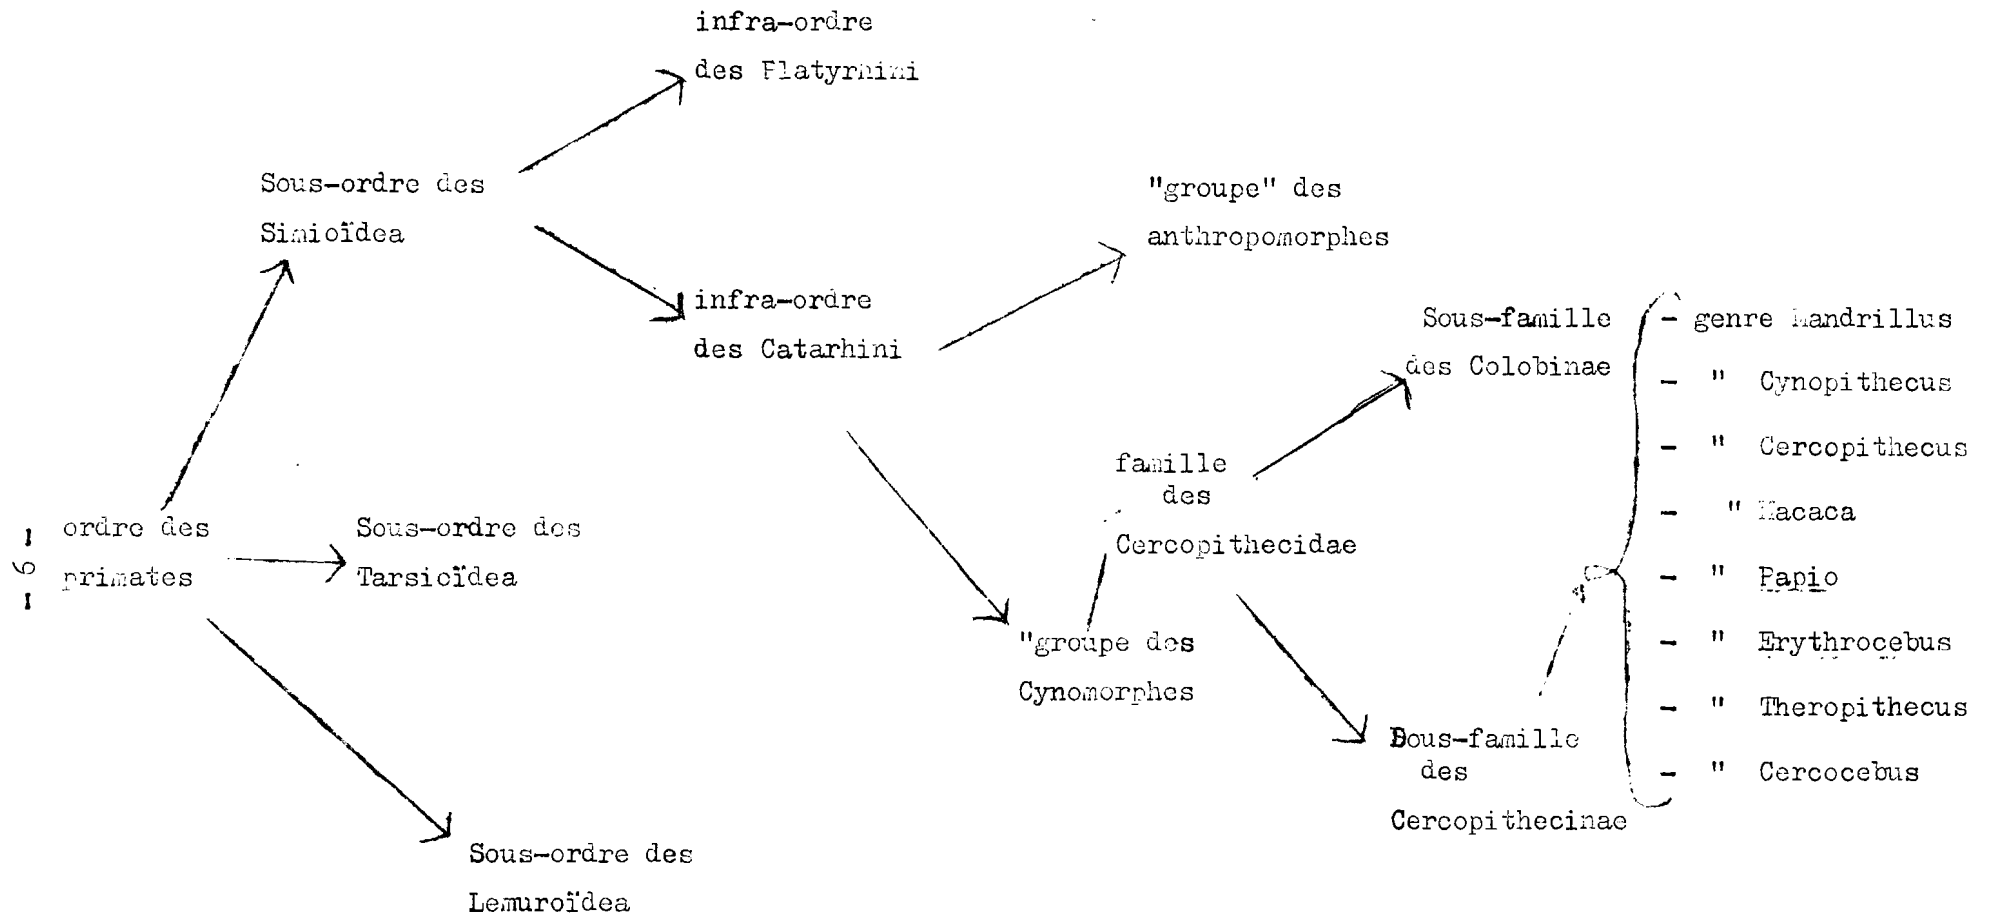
- 6 -

ordre des primates

Sous-ordre des Simioïdea

Sous-ordre des Tarsicïdea

Sous-ordre des Lemuroïdea

infra-ordre des Platyrhini

infra-ordre des Catarhini

"groupe" des anthropomorphes

"groupe des Cynomorphes

famille des Cercopithecidae

Sous-famille des Colobinae

Bous-famille des Cercopithecinae

- genre Mandrillus
- " Cynopithecus
- " Cercopithecus
- " Macaca
- " Papio
- " Erythrocebus
- " Theropithecus
- " Cercocebus